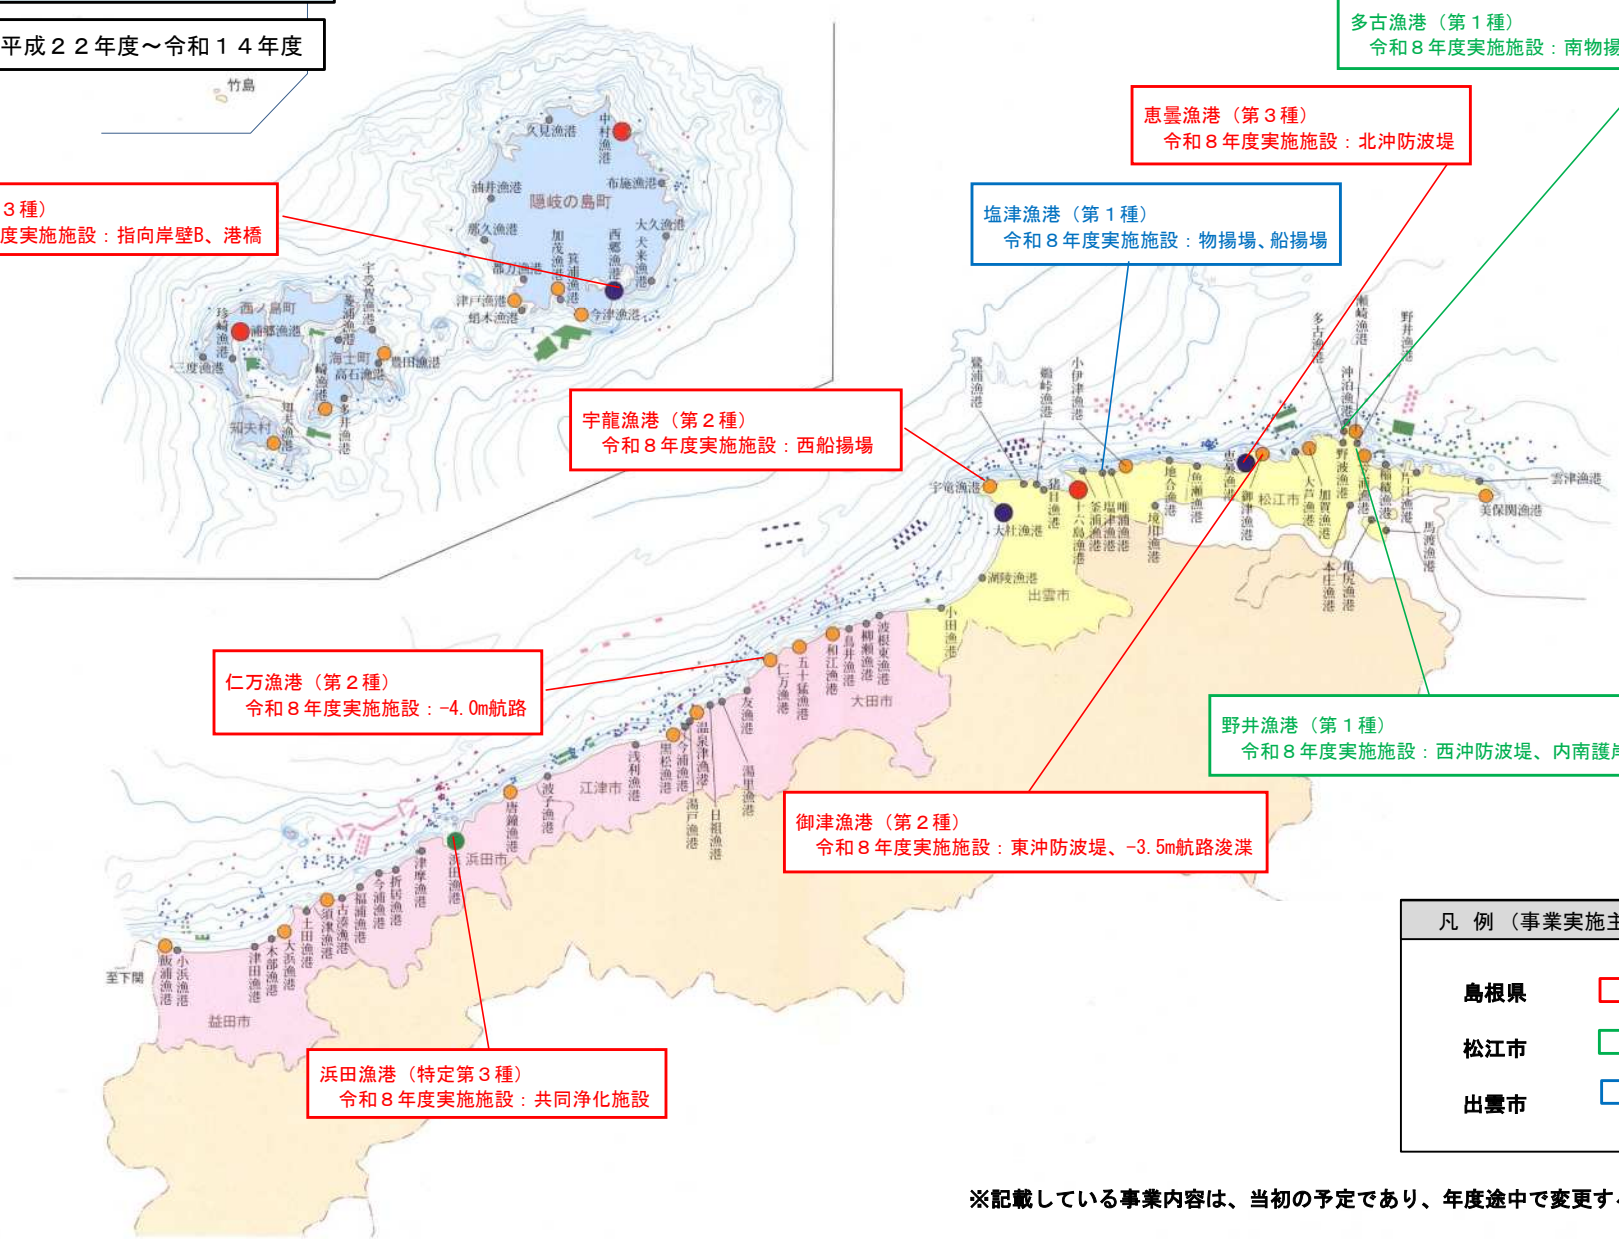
平成２２年度～令和１４年度

竹島

３種）
度実施施設：指向岸壁B、港橋

久見漁港
中村漁港
油井漁港
布施漁港
隠岐の島町
那久漁港
大久漁港
加茂漁港
箕浦漁港
西郷漁港
大津漁港
都万漁港
津戸漁港
蛸木漁港
今津漁港
宇受賀漁港
菱浦漁港
西ノ島町
珍崎漁港
浦郷漁港
三度漁港
海士町
豊田漁港
高石漁港
崎漁港
多井漁港
知夫村
知夫漁港

多古漁港（第１種）
令和８年度実施施設：南物揚

恵曇漁港（第３種）
令和８年度実施施設：北沖防波堤

塩津漁港（第１種）
令和８年度実施施設：物揚場、船揚場

宇龍漁港（第２種）
令和８年度実施施設：西船揚場

仁万漁港（第２種）
令和８年度実施施設：-4.0m航路

野井漁港（第１種）
令和８年度実施施設：西沖防波堤、内南護岸

御津漁港（第２種）
令和８年度実施施設：東沖防波堤、-3.5m航路浚渫

浜田漁港（特定第３種）
令和８年度実施施設：共同浄化施設

鷺浦漁港
鵜峠漁港
小伊津漁港
瀬崎漁港
野井漁港
多古漁港
沖泊漁港
宇竜漁港
猪目漁港
十六島漁港
釜浦漁港
塩津漁港
唯浦漁港
地合漁港
魚瀬漁港
恵曇漁港
御津漁港
松江市
大芦漁港
加賀漁港
野波漁港
沖浦漁港
笹子漁港
片江漁港
雲津漁港
美保関漁港
馬渡漁港
大社漁港
湖陵漁港
出雲市
境田漁港
本庄漁港
亀尻漁港
小田漁港
波根東漁港
柳瀬漁港
鳥井漁港
和江漁港
五十猛漁港
大田市
仁万漁港
友漁港
温泉津漁港
今浦漁港
黒松漁港
浅利漁港
湯里漁港
湯戸漁港
日祖漁港
江津市
波子漁港
唐鐘漁港
浜田漁港
浜田市
津摩漁港
折居漁港
今浦漁港
福浦漁港
古湊漁港
須津漁港
土田漁港
大浜漁港
木部漁港
津田漁港
小浜漁港
飯浦漁港
至下関
益田市

凡　例（事業実施主
島根県
松江市
出雲市

※記載している事業内容は、当初の予定であり、年度途中で変更す